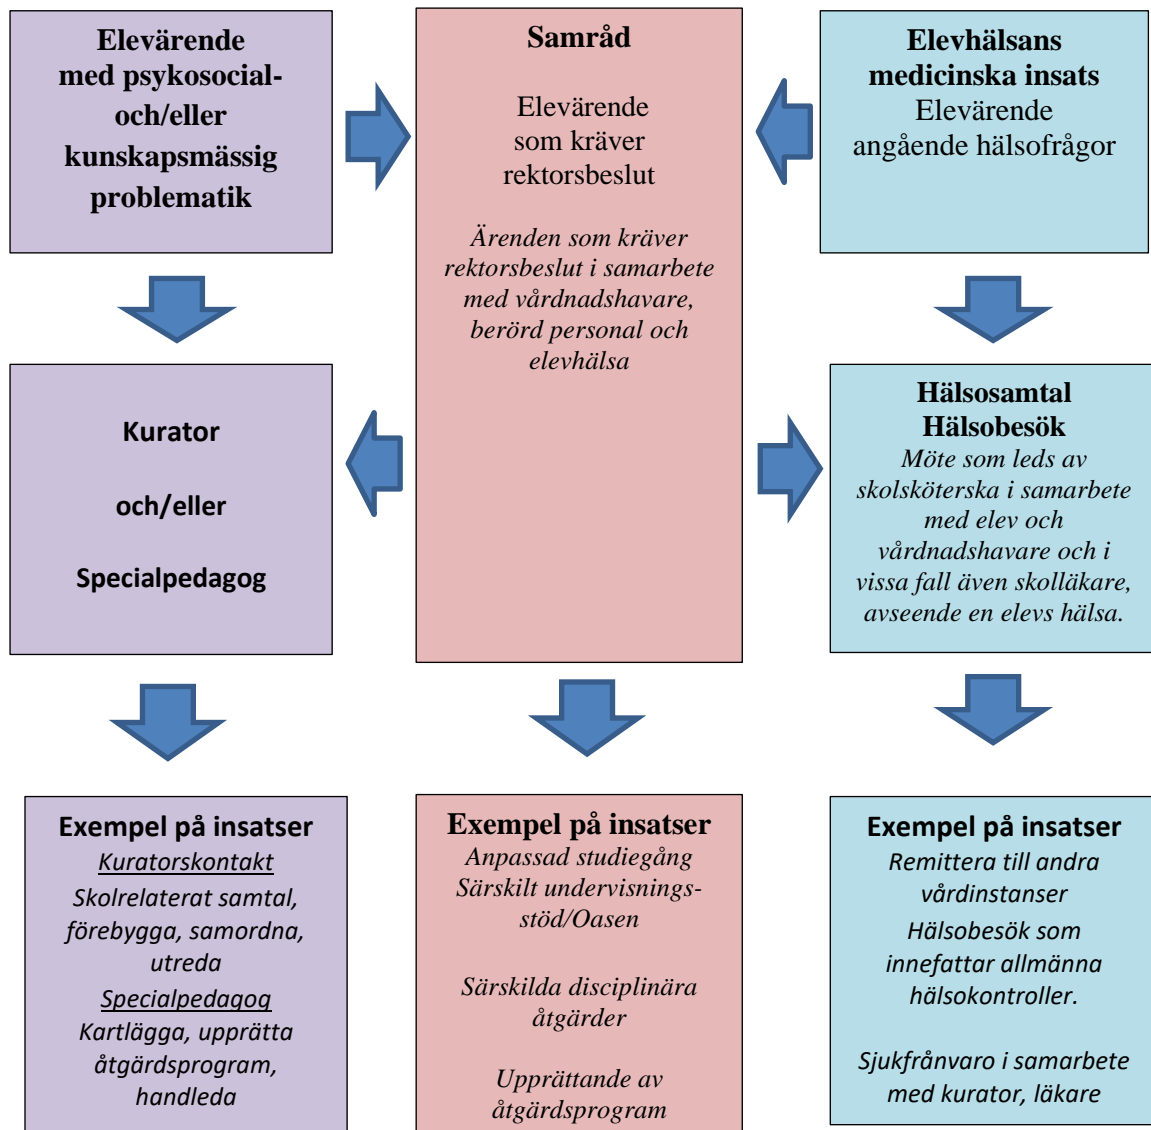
Elevärende med psykosocial- och/eller kunskapsmässig problematik

Samråd

Elevärende som kräver rektorsbeslut

Ärenden som kräver rektorsbeslut i samarbete med vårdnadshavare, berörd personal och elevhälsa

Elevhälsans medicinska insats
Elevärende angående hälsofrågor

Kurator

och/eller

Specialpedagog

Hälsosamtal
Hälsobesök
Möte som leds av skolsköterska i samarbete med elev och vårdnadshavare och i vissa fall även skolläkare, avseende en elevs hälsa.

Exempel på insatser
Kuratorskontakt
Skolrelaterat samtal, förebygga, samordna, utreda
Specialpedagog
Kartlägga, upprätta åtgärdsprogram, handleda

Exempel på insatser
Anpassad studiegång
Särskilt undervisningsstöd/Oasen

Särskilda disciplinära åtgärder

Upprättande av åtgärdsprogram

Exempel på insatser
Remittera till andra vårdinstanser
Hälsobesök som innefattar allmänna hälsokontroller.

Sjukfrånvaro i samarbete med kurator, läkare